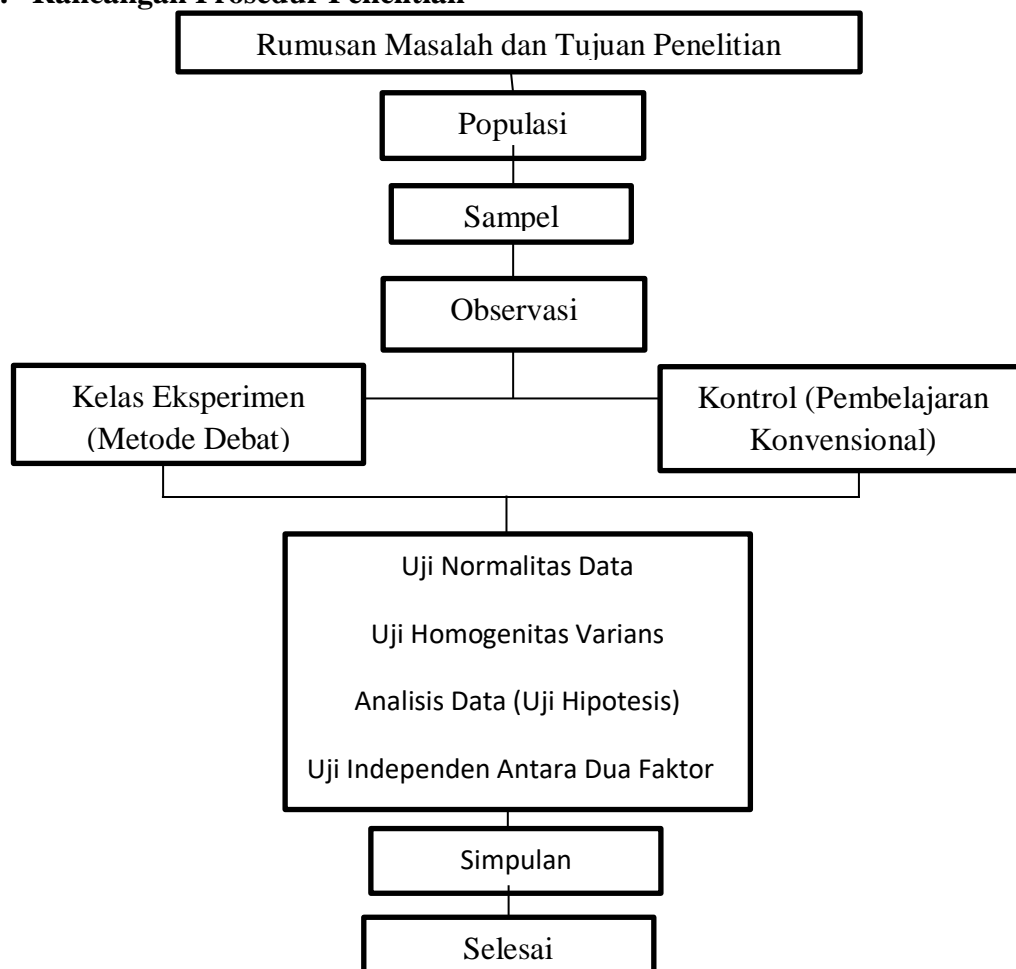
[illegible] Rancangan Prosedur Penelitian

Rumusan Masalah dan Tujuan Penelitian

Populasi

Sampel

Observasi

Kelas Eksperimen (Metode Debat)

Kontrol (Pembelajaran Konvensional)

Uji Normalitas Data

Uji Homogenitas Varians

Analisis Data (Uji Hipotesis)

Uji Independen Antara Dua Faktor

Simpulan

Selesai